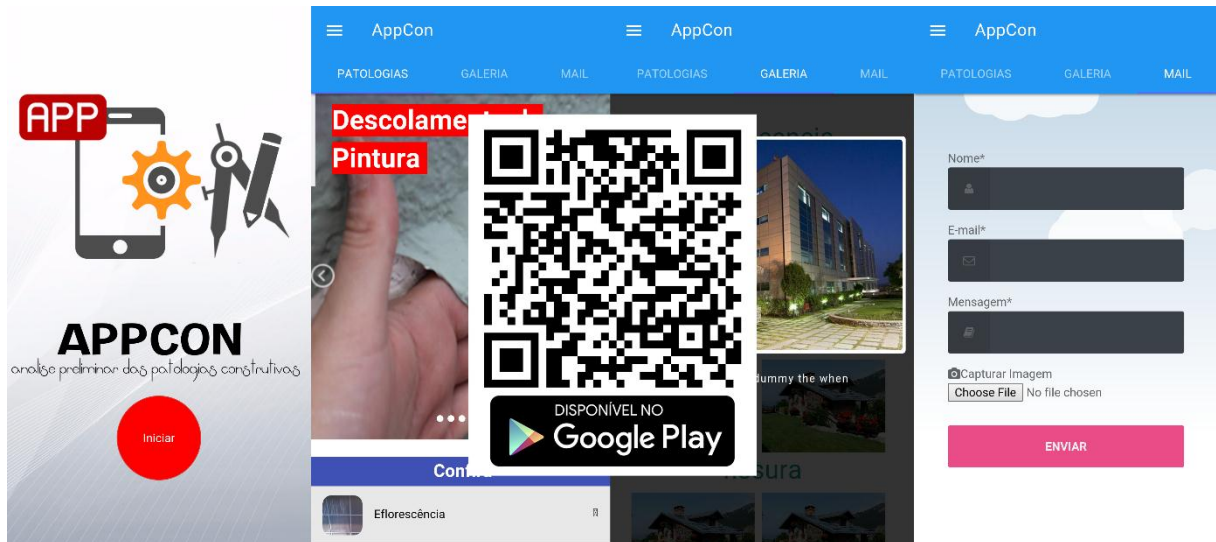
APP

APPCON
analise preliminar das patologias construtivas

Iniciar

AppCon

PATOLOGIAS GALERIA MAIL

Descolamento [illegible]
Pintura

Conte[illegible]

Eflorescência

DISPONÍVEL NO
Google Play

AppCon

PATOLOGIAS GALERIA MAIL

dummy the when

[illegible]sura

AppCon

PATOLOGIAS GALERIA MAIL

Nome*

E-mail*

Mensagem*

Capturar Imagem
Choose File No file chosen

ENVIAR